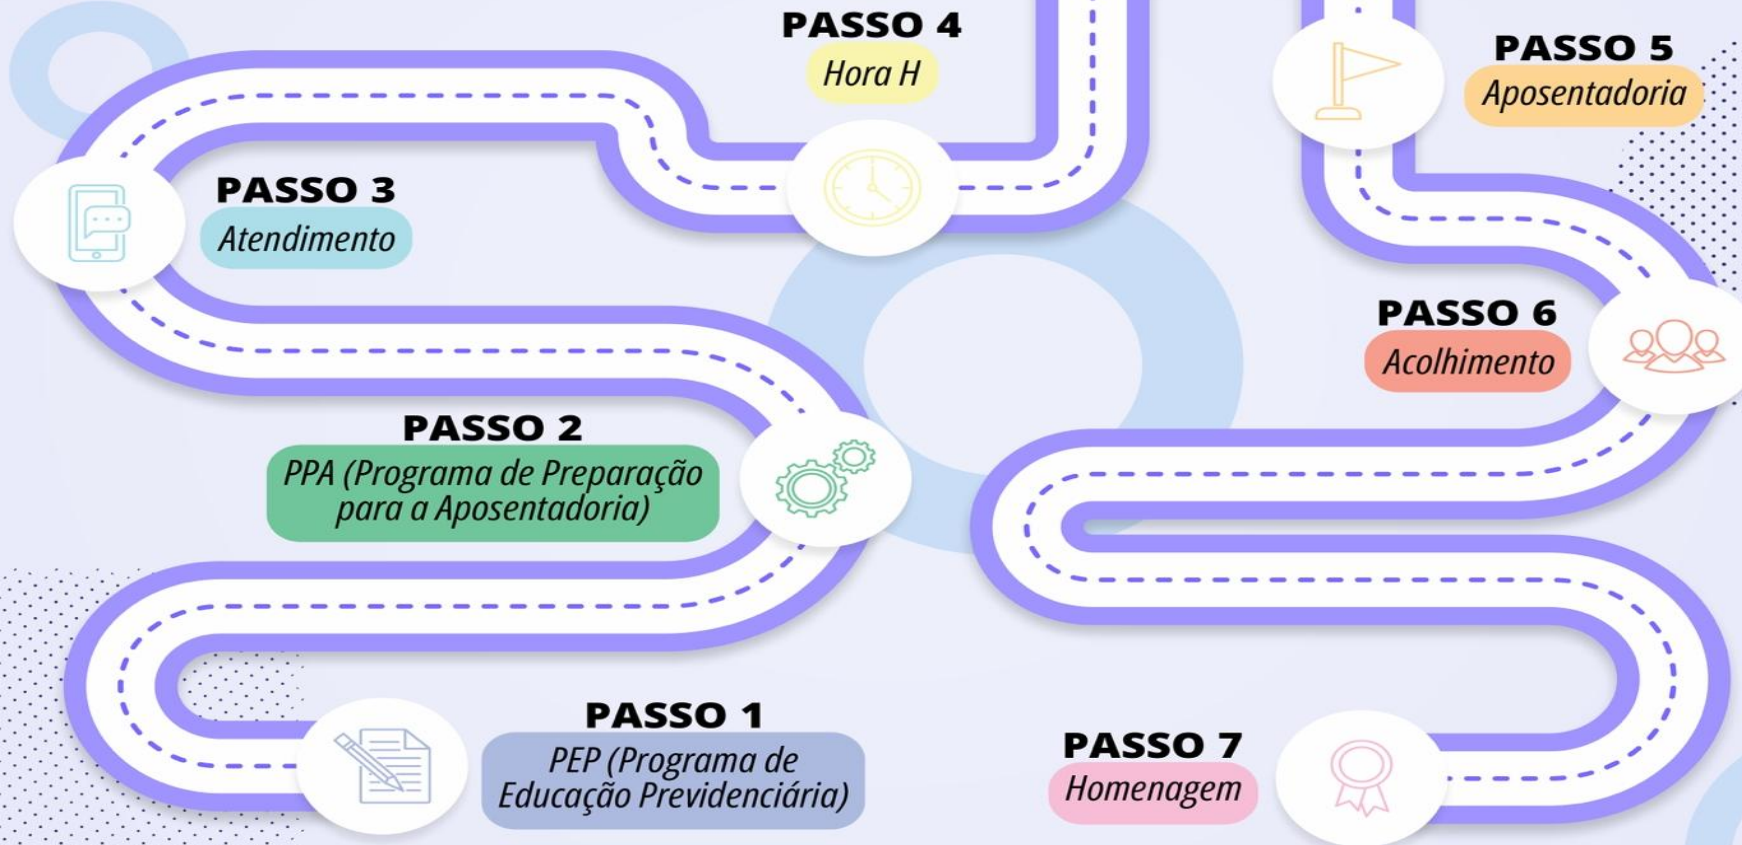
PASSO 4
Hora H

PASSO 5
Aposentadoria

PASSO 3
Atendimento

PASSO 6
Acolhimento

PASSO 2
PPA (Programa de Preparação para a Aposentadoria)

PASSO 1
PEP (Programa de Educação Previdenciária)

PASSO 7
Homenagem